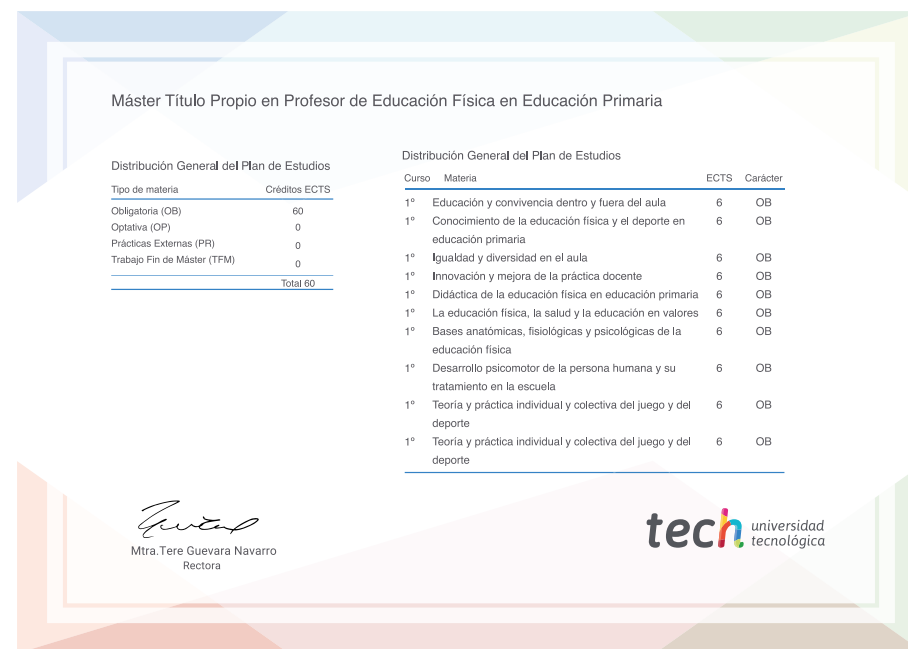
Máster Título Propio en Profesor de Educación Física en Educación Primaria

Distribución General del Plan de Estudios

| Tipo de materia | Créditos ECTS |
|---|---|
| Obligatoria (OB) | 60 |
| Optativa (OP) | 0 |
| Prácticas Externas (PR) | 0 |
| Trabajo Fin de Máster (TFM) | 0 |
| | Total 60 |

Distribución General del Plan de Estudios

| Curso | Materia | ECTS | Carácter |
|---|---|---|---|
| 1º | Educación y convivencia dentro y fuera del aula | 6 | OB |
| 1º | Conocimiento de la educación física y el deporte en educación primaria | 6 | OB |
| 1º | Igualdad y diversidad en el aula | 6 | OB |
| 1º | Innovación y mejora de la práctica docente | 6 | OB |
| 1º | Didáctica de la educación física en educación primaria | 6 | OB |
| 1º | La educación física, la salud y la educación en valores | 6 | OB |
| 1º | Bases anatómicas, fisiológicas y psicológicas de la educación física | 6 | OB |
| 1º | Desarrollo psicomotor de la persona humana y su tratamiento en la escuela | 6 | OB |
| 1º | Teoría y práctica individual y colectiva del juego y del deporte | 6 | OB |
| 1º | Teoría y práctica individual y colectiva del juego y del deporte | 6 | OB |

Mtra.Tere Guevara Navarro
Rectora

tech universidad tecnológica